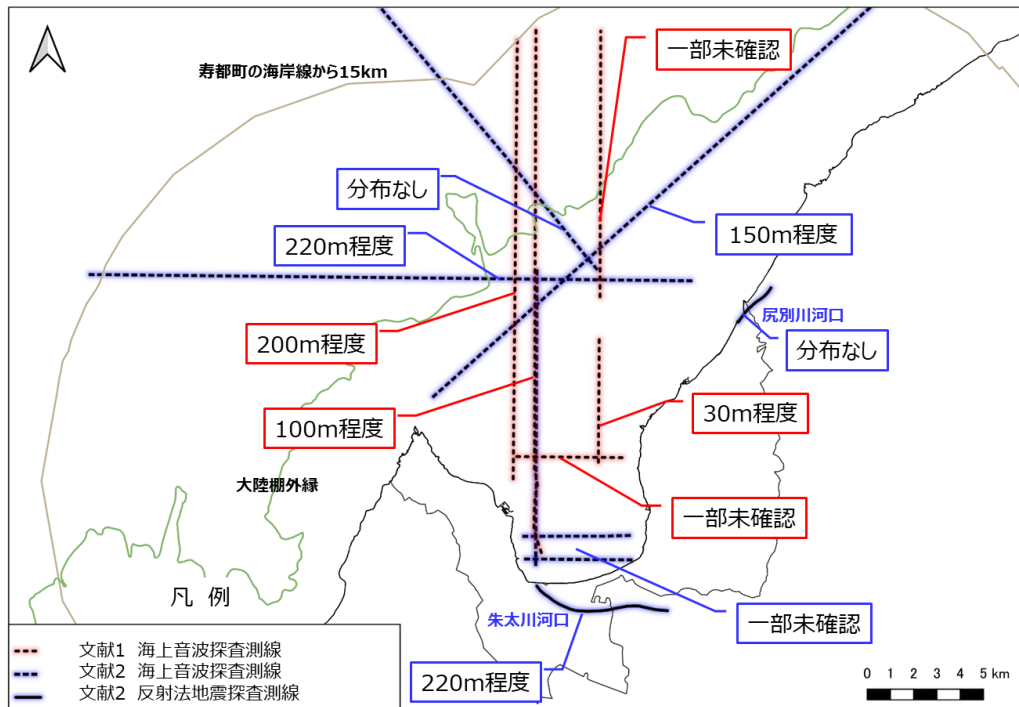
寿都町の海岸線から15km

一部未確認

分布なし

150m程度

220m程度

尻別川河口

分布なし

200m程度

30m程度

100m程度

大陸棚外縁

一部未確認

凡　例

朱太川河口

一部未確認

文献1　海上音波探査測線
文献2　海上音波探査測線
文献2　反射法地震探査測線

220m程度

0 1 2 3 4 5 km